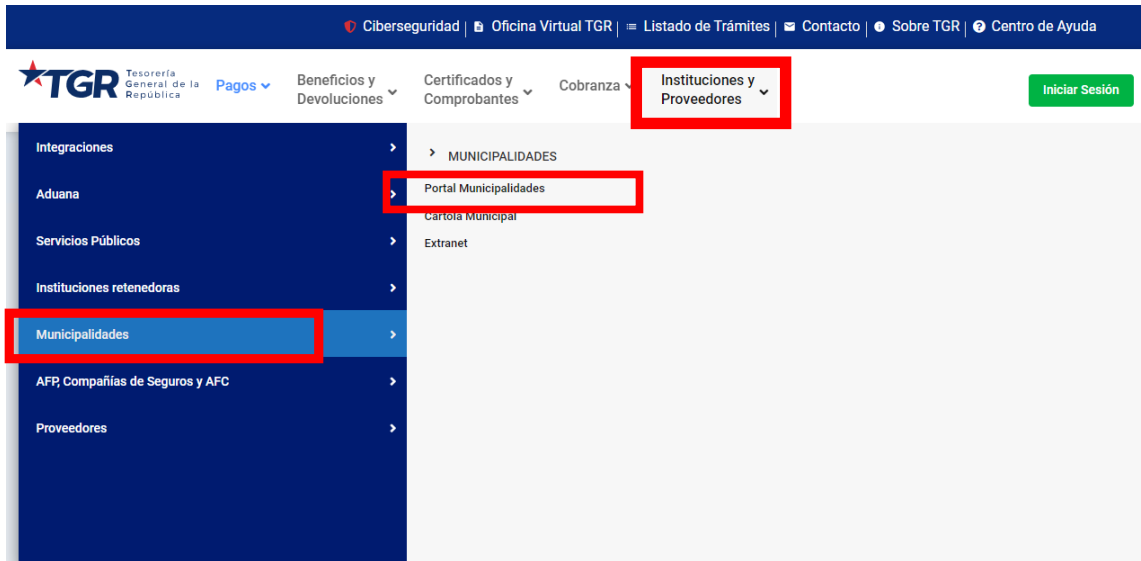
Ciberseguridad | Oficina Virtual TGR | Listado de Trámites | Contacto | Sobre TGR | Centro de Ayuda

TGR Tesorería General de la República

Pagos

Beneficios y Devoluciones

Certificados y Comprobantes

Cobranza

Instituciones y Proveedores

Iniciar Sesión

Integraciones

Aduana

Servicios Públicos

Instituciones retenedoras

Municipalidades

AFP, Compañías de Seguros y AFC

Proveedores

MUNICIPALIDADES

Portal Municipalidades

Cartola Municipal

Extranet